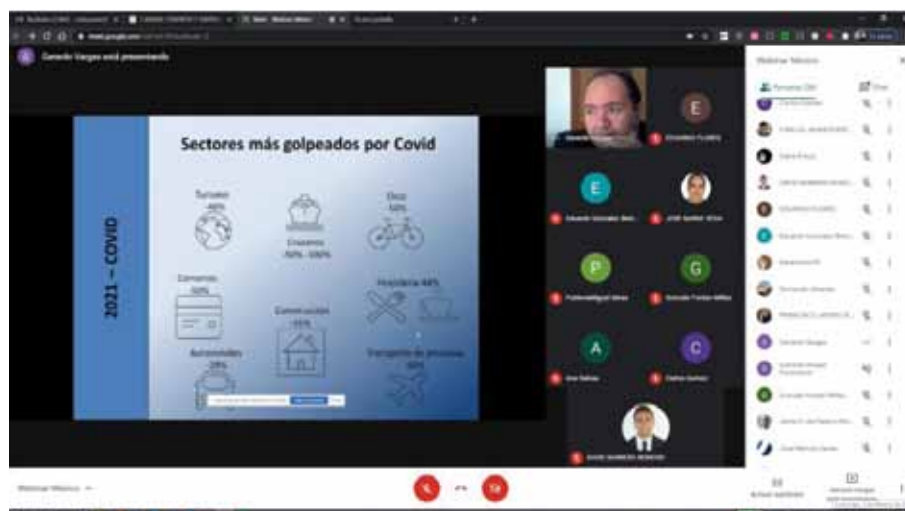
Gerardo Vargas está presentando

2021 – COVID

Sectores más golpeados por Covid

Turismo
48%

Cruceros
70% - 100%

Ocio
50%

Comercio
50%

Hostelería 44%

Construcción
35%

Automóviles
29%

Transporte de personas
30%

E

E

P

G

A

C

Webinar México

Personas

Chat

Webinar México